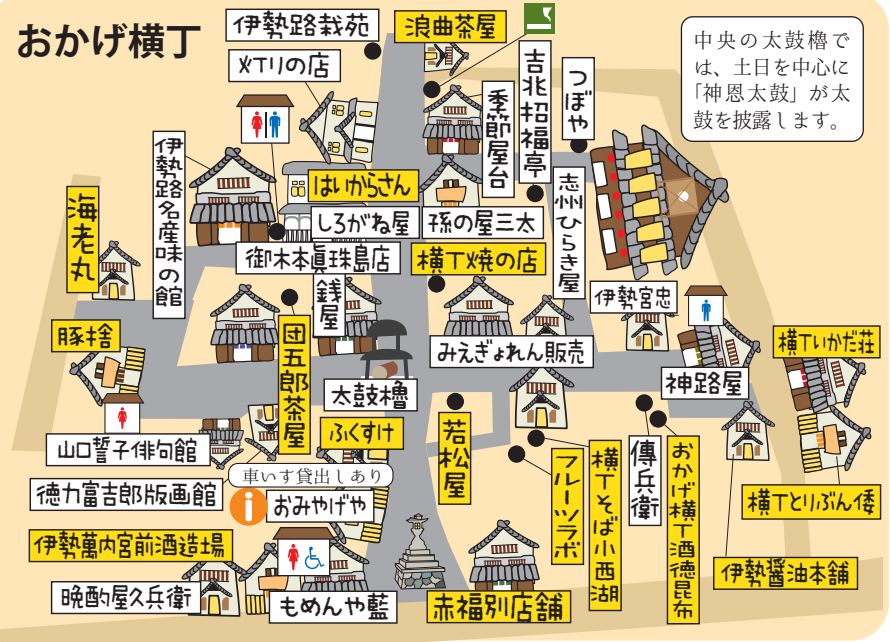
おかげ横丁

伊勢路栽苑

浪曲茶屋

中央の太鼓櫓では、土日を中心に「神恩太鼓」が太鼓を披露します。

メガリの店

吉兆招福亭

つぼや

季節屋台

伊勢路名産味の館

はいからさん

志州ひらき屋

海老丸

しろがね屋

孫の屋三太

御木本眞珠島店

横丁焼の店

伊勢宮忠

銭屋

団五郎茶屋

豚捨

みえぎょれん販売

横丁いかだ荘

神路屋

太鼓櫓

若松屋

ふくすけ

山口誓子俳句館

横丁そば小西湖

傳兵衛

おかげ横丁酒徳昆布

フルーツラボ

車いす貸出しあり

徳力富吉郎版画館

おみやげや

横丁とりぶん倭

伊勢萬内宮前酒造場

伊勢醤油本舗

晩酌屋久兵衛

もめんや藍

赤福別店舗